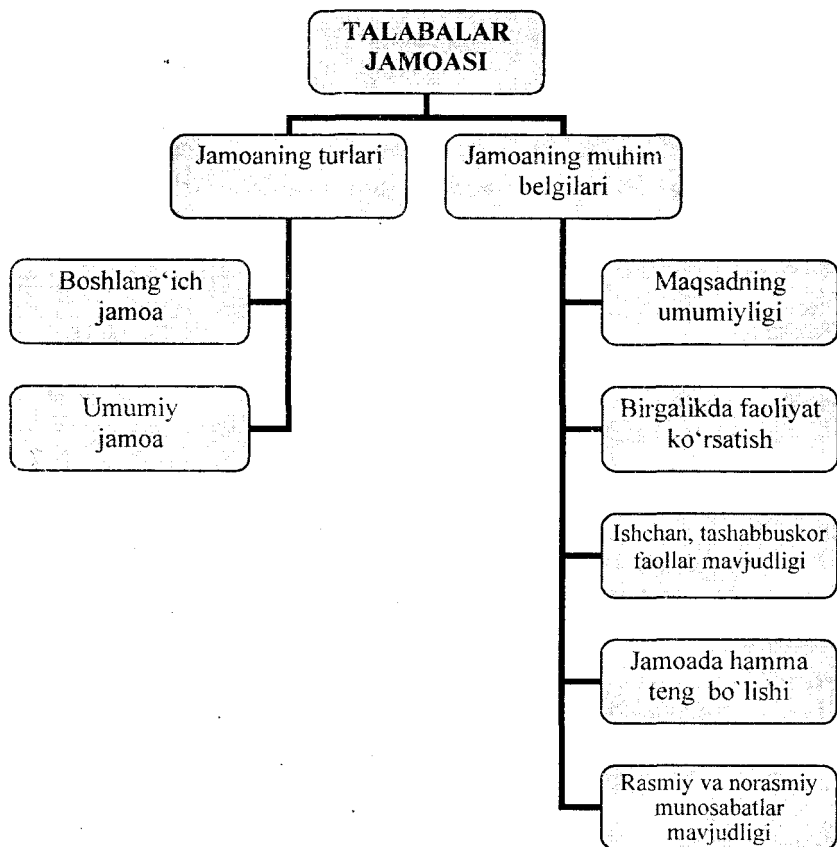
TALABALAR JAMOASI

Jamoaning turlari

Jamoaning muhim belgilari

Boshlang‘ich jamoa

Umumiy jamoa

Maqsadning umumiyligi

Birgalikda faoliyat ko‘rsatish

Ishchan, tashabbuskor faollar mavjudligi

Jamoada hamma teng bo`lishi

Rasmiy va norasmiy munosabatlar mavjudligi